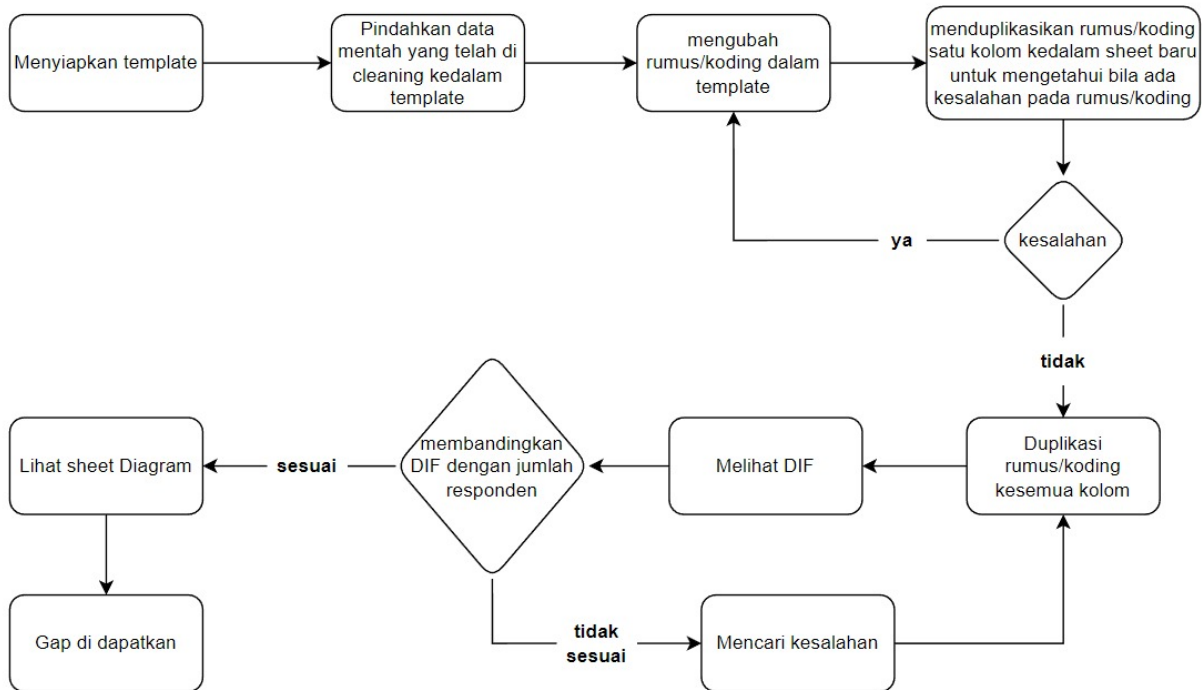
Menyiapkan template

Pindahkan data mentah yang telah di cleaning kedalam template

mengubah rumus/koding dalam template

menduplikasikan rumus/koding satu kolom kedalam sheet baru untuk mengetahui bila ada kesalahan pada rumus/koding

kesalahan

ya

tidak

Duplikasi rumus/koding kesemua kolom

Melihat DIF

membandingkan DIF dengan jumlah responden

sesuai

Lihat sheet Diagram

Gap di dapatkan

tidak sesuai

Mencari kesalahan